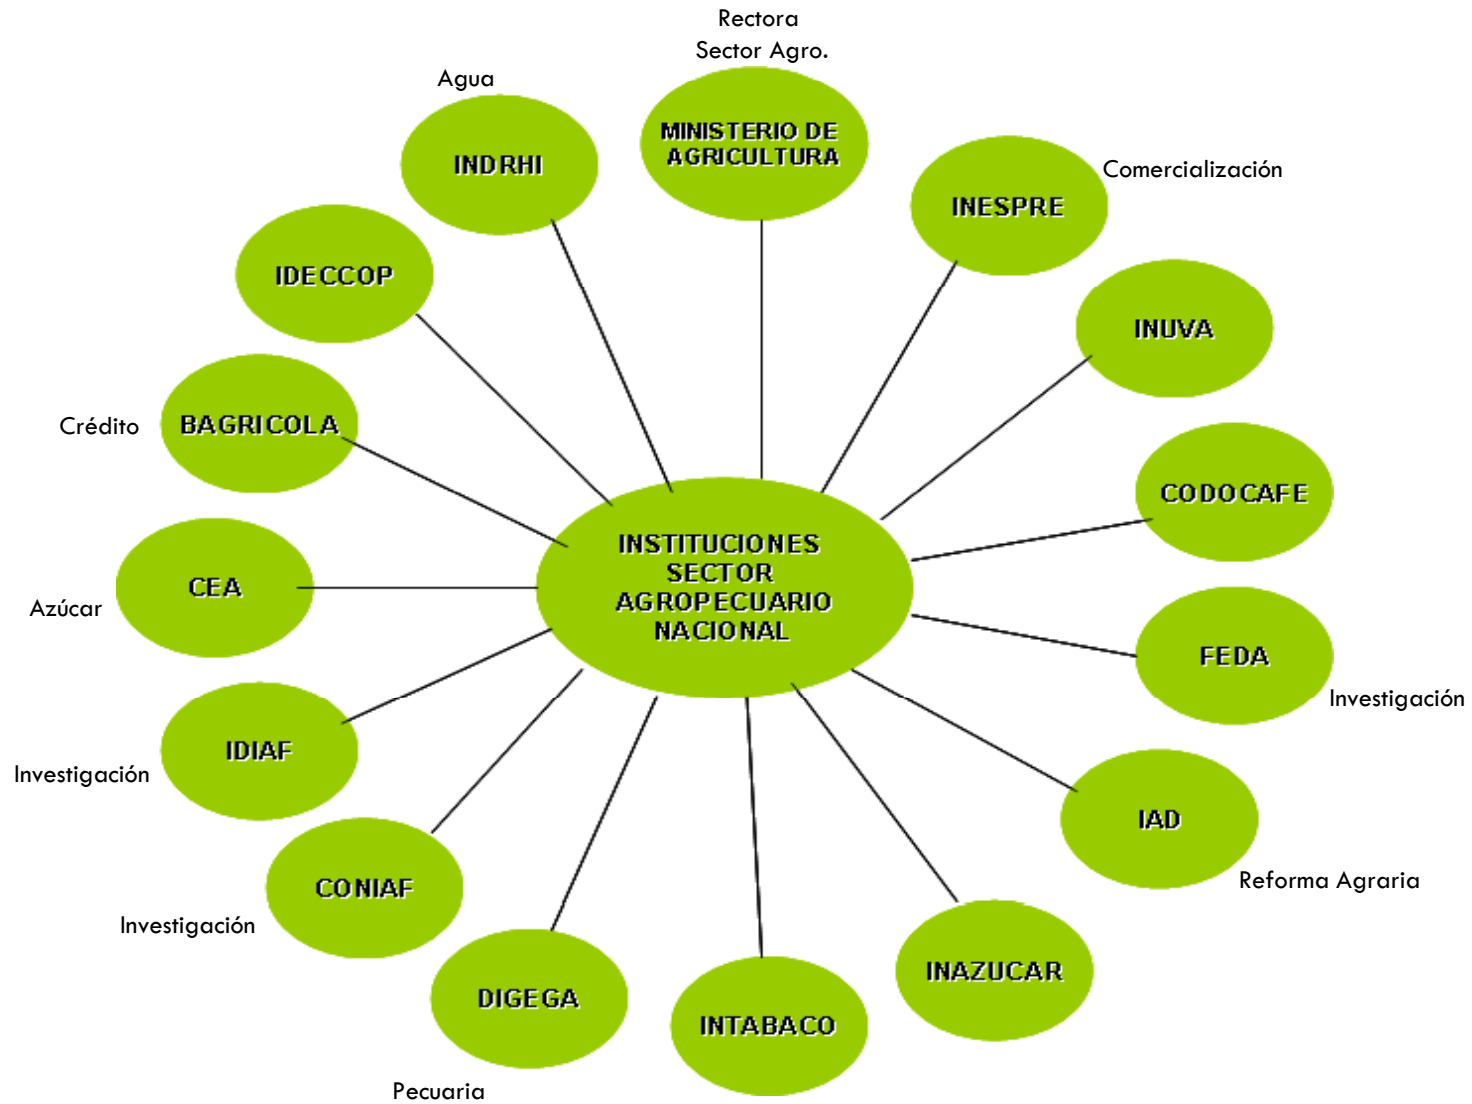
Rectora
Sector Agro.

Agua

MINISTERIO DE AGRICULTURA

INDRHI

INESPRE

Comercialización

IDECCOP

INUVA

Crédito

BAGRICOLA

CODOCAFE

INSTITUCIONES SECTOR AGROPECUARIO NACIONAL

CEA

Azúcar

FEDA

Investigación

IDIAF

Investigación

IAD

Reforma Agraria

CONIAF

Investigación

INAZUCAR

DIGEGA

INTABACO

Pecuaria